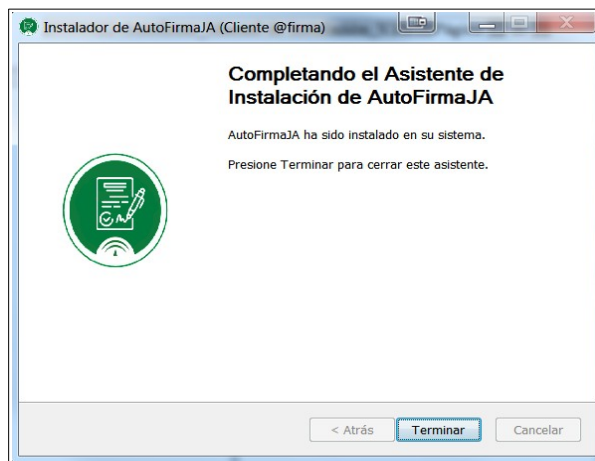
Instalador de AutoFirmaJA (Cliente @firma)

Completando el Asistente de Instalación de AutoFirmaJA

AutoFirmaJA ha sido instalado en su sistema.

Presione Terminar para cerrar este asistente.

< Atrás
Terminar
Cancelar